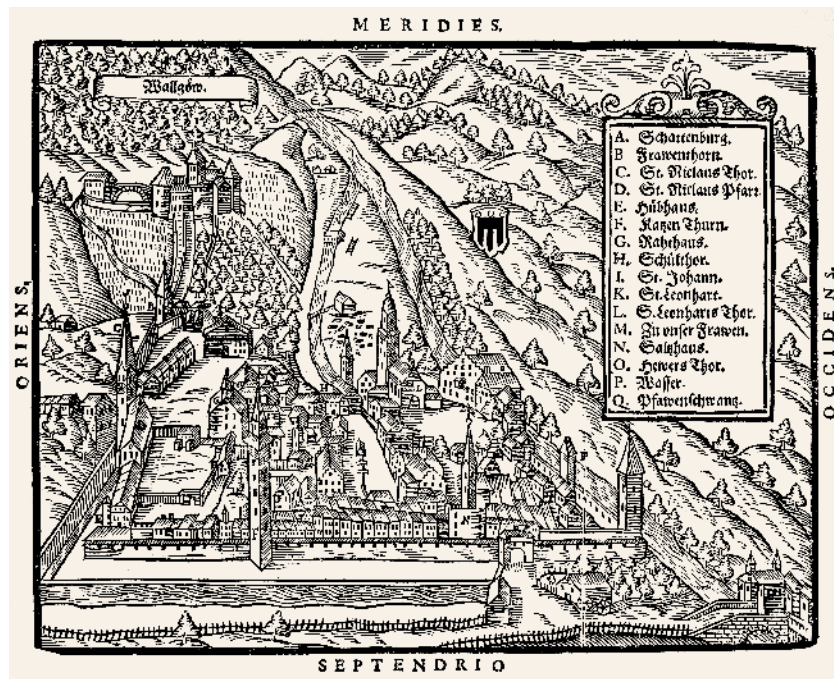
MERIDIES.

Wallgöw.

A. Schattenburg.
B Frawenthorn.
C. St. Niclaus Thor.
D. St. Niclaus Pfart.
E. Hüb haus.
F. Katzen Thurn.
G. Rahthaus.
H. Schülthor.
I. St. Johann.
K. St. Leonhart.
L. S. Leonharts Thor.
M. Zu vnser Frawen.
N. Saltzhaus.
O. Hewers Thor.
P. Wasser.
Q. Pfawenschwantz.

ORIENS.

OCCIDENS.

SEPTENDRIO